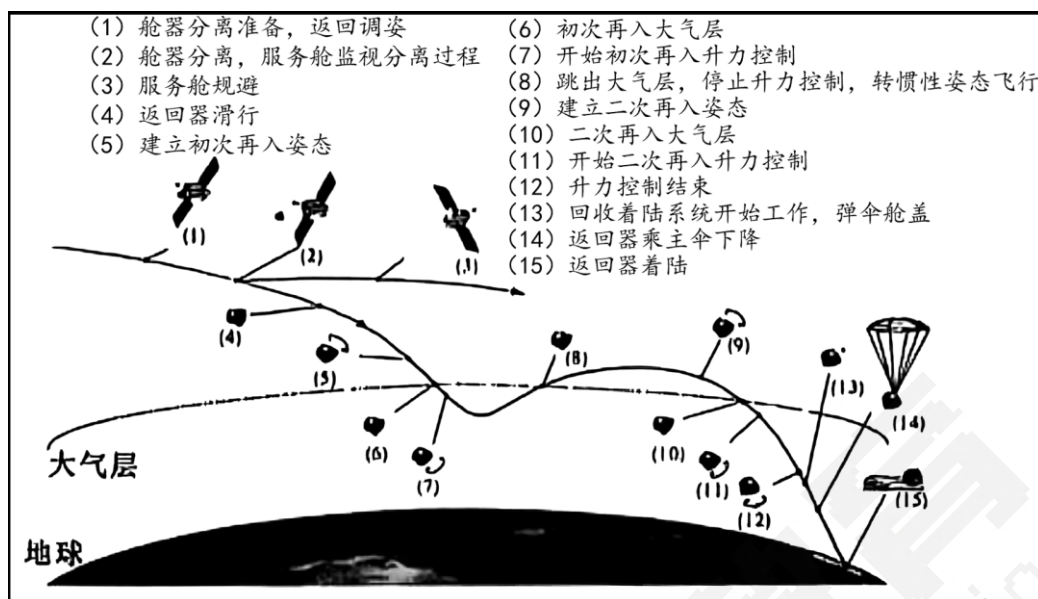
(1) 舱器分离准备，返回调姿
(2) 舱器分离，服务舱监视分离过程
(3) 服务舱规避
(4) 返回器滑行
(5) 建立初次再入姿态

(6) 初次再入大气层
(7) 开始初次再入升力控制
(8) 跳出大气层，停止升力控制，转惯性姿态飞行
(9) 建立二次再入姿态
(10) 二次再入大气层
(11) 开始二次再入升力控制
(12) 升力控制结束
(13) 回收着陆系统开始工作，弹伞舱盖
(14) 返回器乘主伞下降
(15) 返回器着陆

(1)
(2)
(3)
(4)
(5)
(8)
(9)
(13)
(14)
(6)
(7)
(10)
(11)
(12)
(15)
大气层
地球